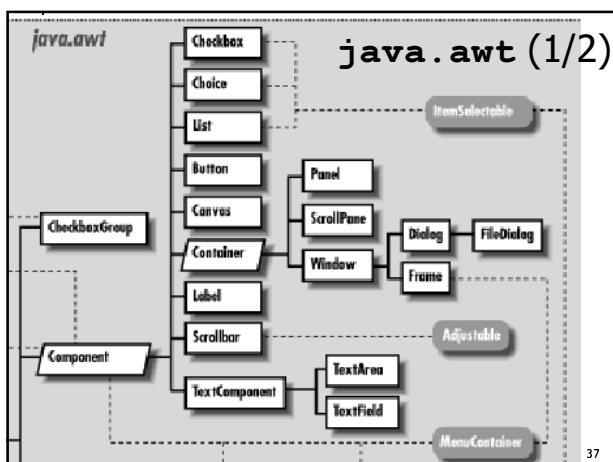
java.awt

java.awt (1/2)

Checkbox
Choice
List
Button
Canvas
Container
Label
Scrollbar
TextComponent
ItemSelectable
Panel
ScrollPane
Window
Dialog
FileDialog
Frame
CheckboxGroup
Component
Adjustable
TextArea
TextField
MenuContainer

37